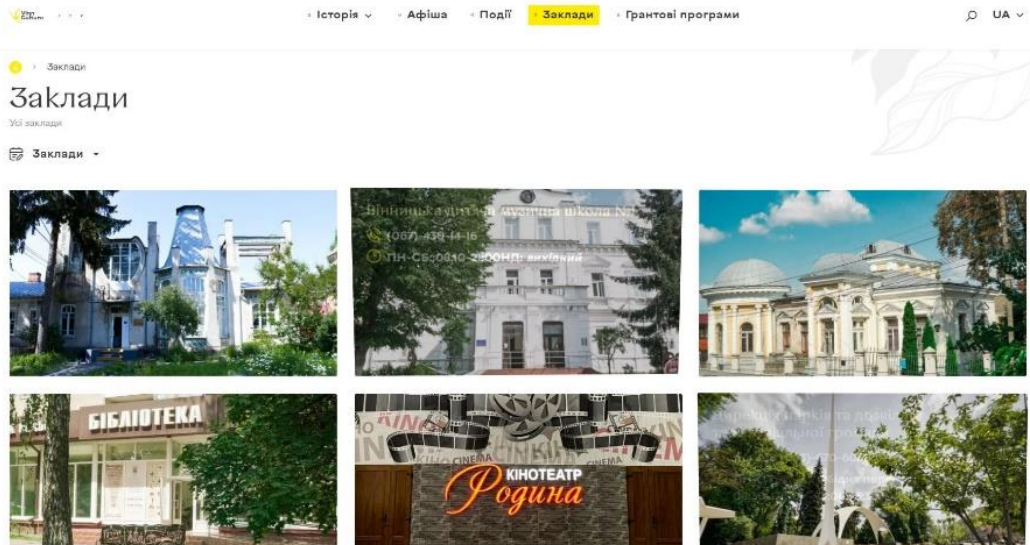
Історія Афіша Події Заклади Грантові програми UA

Заклади

Заклади

Усі заклади

Заклади

Вінницька дитяча музична школа №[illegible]
(067) 439-14-16
ПН-СБ: 08:10-20:00 НД: вихідний

БІБЛІОТЕКА

КІНОТЕАТР Родина

CINEMA